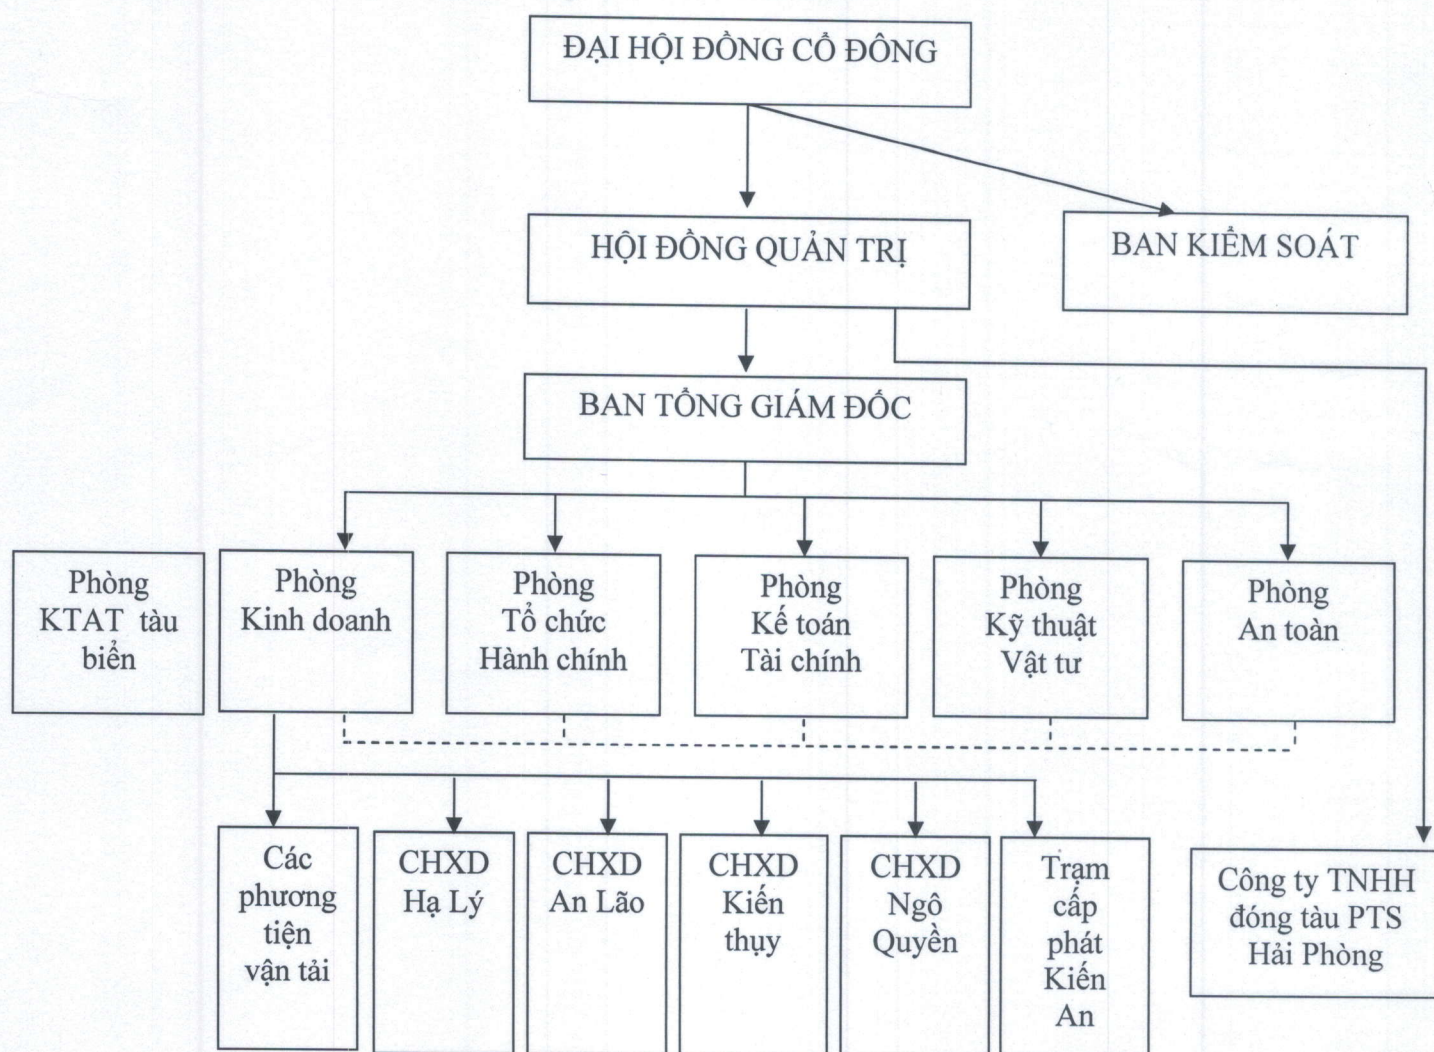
ĐẠI HỘI ĐỒNG CỔ ĐÔNG

HỘI ĐỒNG QUẢN TRỊ

BAN KIỂM SOÁT

BAN TỔNG GIÁM ĐỐC

Phòng KTAT tàu biển

Phòng Kinh doanh

Phòng Tổ chức Hành chính

Phòng Kế toán Tài chính

Phòng Kỹ thuật Vật tư

Phòng An toàn

Các phương tiện vận tải

CHXD Hạ Lý

CHXD An Lão

CHXD Kiến thụy

CHXD Ngô Quyền

Trạm cấp phát Kiến An

Công ty TNHH đóng tàu PTS Hải Phòng